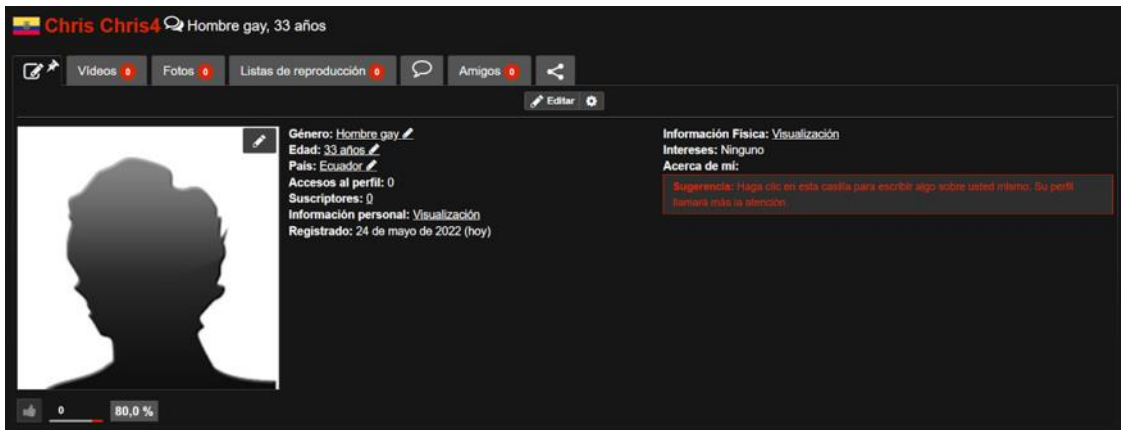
Chris Chris4 Hombre gay, 33 años

Vídeos 0 Fotos 0 Listas de reproducción 0 Amigos 0

Editar

Género: Hombre gay
Edad: 33 años
País: Ecuador
Accesos al perfil: 0
Suscriptores: 0
Información personal: Visualización
Registrado: 24 de mayo de 2022 (hoy)

Información Física: Visualización
Intereses: Ninguno
Acerca de mí:
Sugerencia: Haga clic en esta casilla para escribir algo sobre usted mismo. Su perfil llamará más la atención.

0 80,0 %